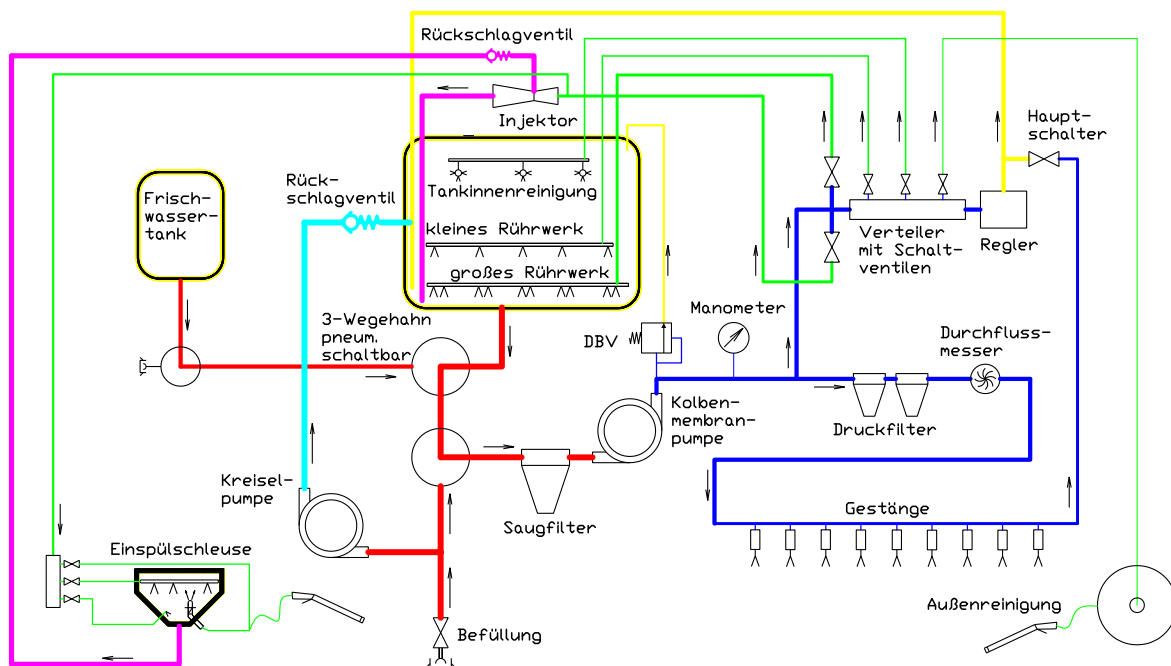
Rückschlagventil

Injektor

Haupt-
schalter

Tankinnenreinigung

Rück-
schlagventil

Frisch-
wasser-
tank

kleines Rührwerk

großes Rührwerk

Verteiler
mit Schalt-
ventilen

Regler

3-Wegehahn
pneum.
schaltbar

DBV

Manometer

Durchfluss-
messer

Kolben-
membran-
pumpe

Druckfilter

Kreisel-
pumpe

Saugfilter

Gestänge

Einspülschleuse

Befüllung

Außenreinigung